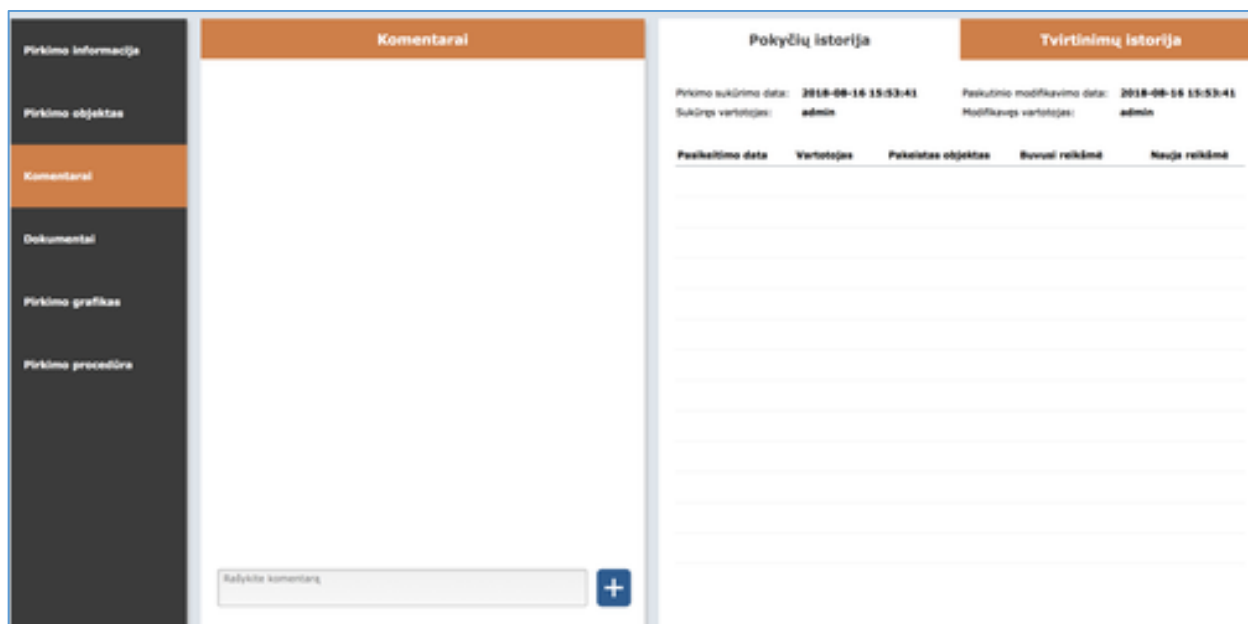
Pirkimo informacija

Pirkimo objektas

Komentarai

Dokumentai

Pirkimo grafikas

Pirkimo procedūra

Komentarai

Rašykite komentarą

+

Pokyčių istorija

Tvirtinimų istorija

Pirkimo sukūrimo data: 2018-08-16 15:53:41
Sukūręs vartotojas: admin

Paskutinio modifikavimo data: 2018-08-16 15:53:41
Modifikavęs vartotojas: admin

| Pasikeitimo data | Vartotojas | Pakeistas objektas | Buvusi reikšmė | Nauja reikšmė |
|---|---|---|---|---|